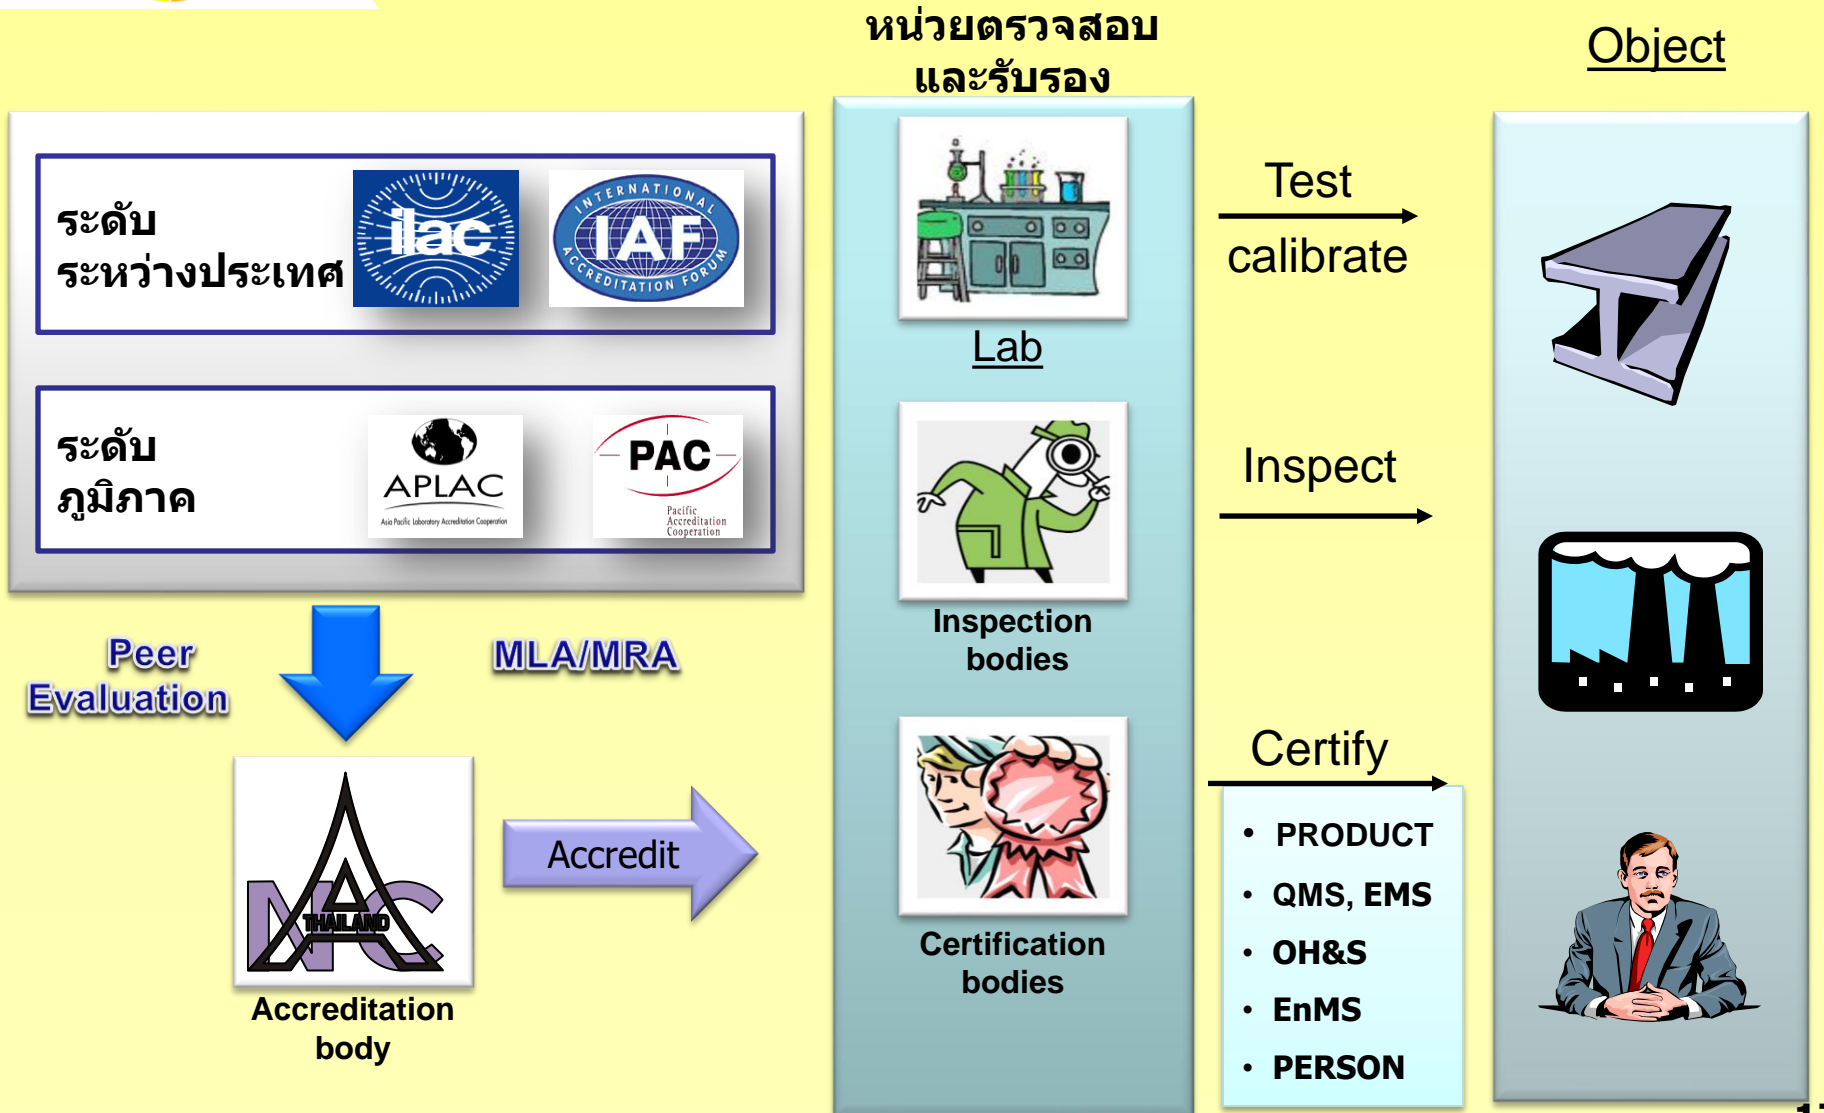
หน่วยตรวจสอบและรับรอง

Object

ระดับระหว่างประเทศ

ilac

INTERNATIONAL IAF ACCREDITATION FORUM

ระดับภูมิภาค

APLAC
Asia Pacific Laboratory Accreditation Cooperation

PAC
Pacific Accreditation Cooperation

Peer Evaluation

MLA/MRA

THAILAND

Accreditation body

Accredit

Lab

Inspection bodies

Certification bodies

Test

calibrate

Inspect

Certify

• PRODUCT
• QMS, EMS
• OH&S
• EnMS
• PERSON